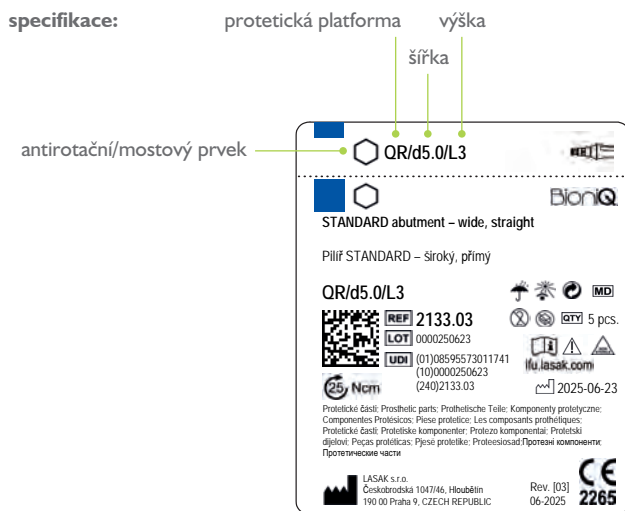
specifikace:

protetická platforma

šířka

výška

antirotační/mostový prvek

QR/d5.0/L3

BioniQ

STANDARD abutment – wide, straight

Pilíř STANDARD – široký, přímý

QR/d5.0/L3

MD

REF 2133.03

QTY 5 pcs.

LOT 0000250623

UDI (01)08595573011741 (10)0000250623 (240)2133.03

ifu.lasak.com

25 Ncm

2025-06-23

Protetické části; Prosthetic parts; Prothetische Teile; Komponenty protetyczne; Componentes Protésicos; Piese protetice; Les composants prothétiques; Protetické časti; Protetiske komponenter; Protezo komponentai; Proteeski dijelovi; Peças protéticas; Pjesë protetike; Proteesiosad; Протезні компоненти; Протетические части

LASAK s.r.o. Českobrodská 1047/46, Hloubětín 190 00 Praha 9, CZECH REPUBLIC

Rev. [03] 06-2025

CE 2265